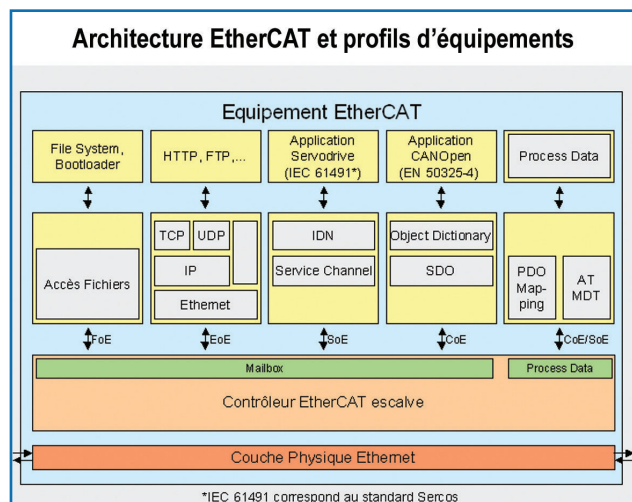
Architecture EtherCAT et profils d'équipements

Equipement EtherCAT

File System, Bootloader

HTTP, FTP,...

Application Servodrive (IEC 61491*)

Application CANOpen (EN 50325-4)

Process Data

Accès Fichiers

TCP

UDP

IP

Ethernet

IDN

Service Channel

Object Dictionary

SDO

PDO Mapping

AT MDT

FoE

EoE

SoE

CoE

CoE/SoE

Mailbox

Process Data

Contrôleur EtherCAT escalve

Couche Physique Ethernet

*IEC 61491 correspond au standard Sercos